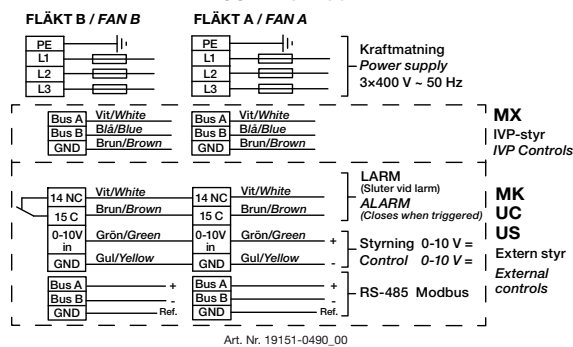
FLÄKT B / FAN B

FLÄKT A / FAN A

| PE |
|---|
| L1 |
| L2 |
| L3 |

| PE |
|---|
| L1 |
| L2 |
| L3 |

Kraftmatning
Power supply
3×400 V ~ 50 Hz

Bus A Vit/White
Bus B Blå/Blue
GND Brun/Brown

Bus A Vit/White
Bus B Blå/Blue
GND Brun/Brown

MX
IVP-styr
IVP Controls

14 NC Vit/White
15 C Brun/Brown

14 NC Vit/White
15 C Brun/Brown

LARM
(Sluter vid larm)
ALARM
(Closes when triggered)

MK
UC
US

0-10V in Grön/Green
GND Gul/Yellow

0-10V in Grön/Green +
GND Gul/Yellow -

Styrning 0-10 V =
Control 0-10 V =

Extern styr
External controls

Bus A +
Bus B -
GND Ref.

Bus A +
Bus B -
GND Ref.

RS-485 Modbus

Art. Nr. 19151-0490_00